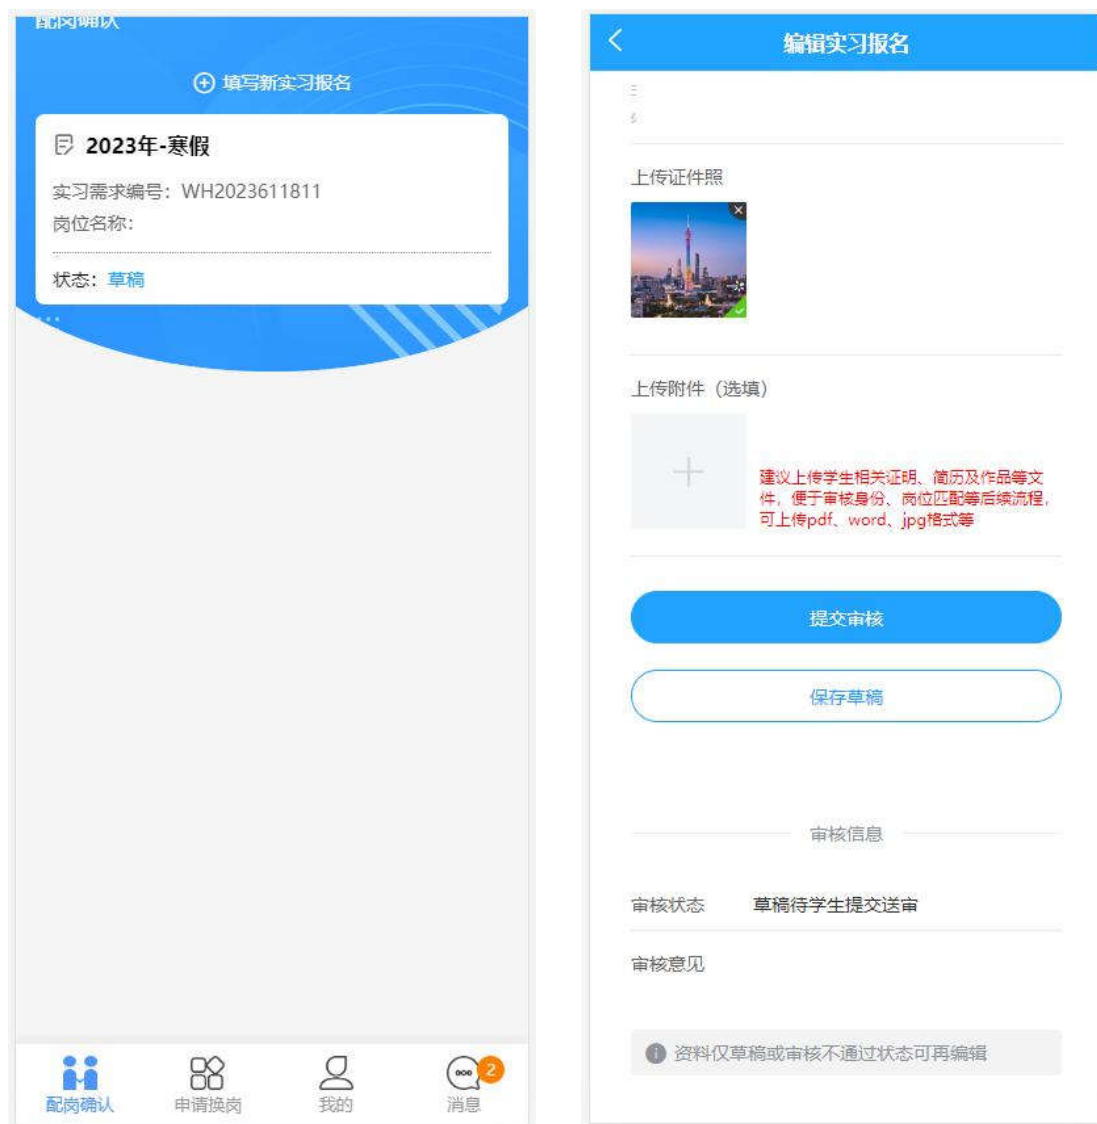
配岗确认

填写新实习报名

2023年-寒假

实习需求编号：WH2023611811
岗位名称：

状态：草稿

配岗确认　申请换岗　我的　消息 2

编辑实习报名

上传证件照

上传附件（选填）

建议上传学生相关证明、简历及作品等文件，便于审核身份、岗位匹配等后续流程，可上传pdf、word、jpg格式等

提交审核

保存草稿

审核信息

审核状态　草稿待学生提交送审

审核意见

资料仅草稿或审核不通过状态可再编辑